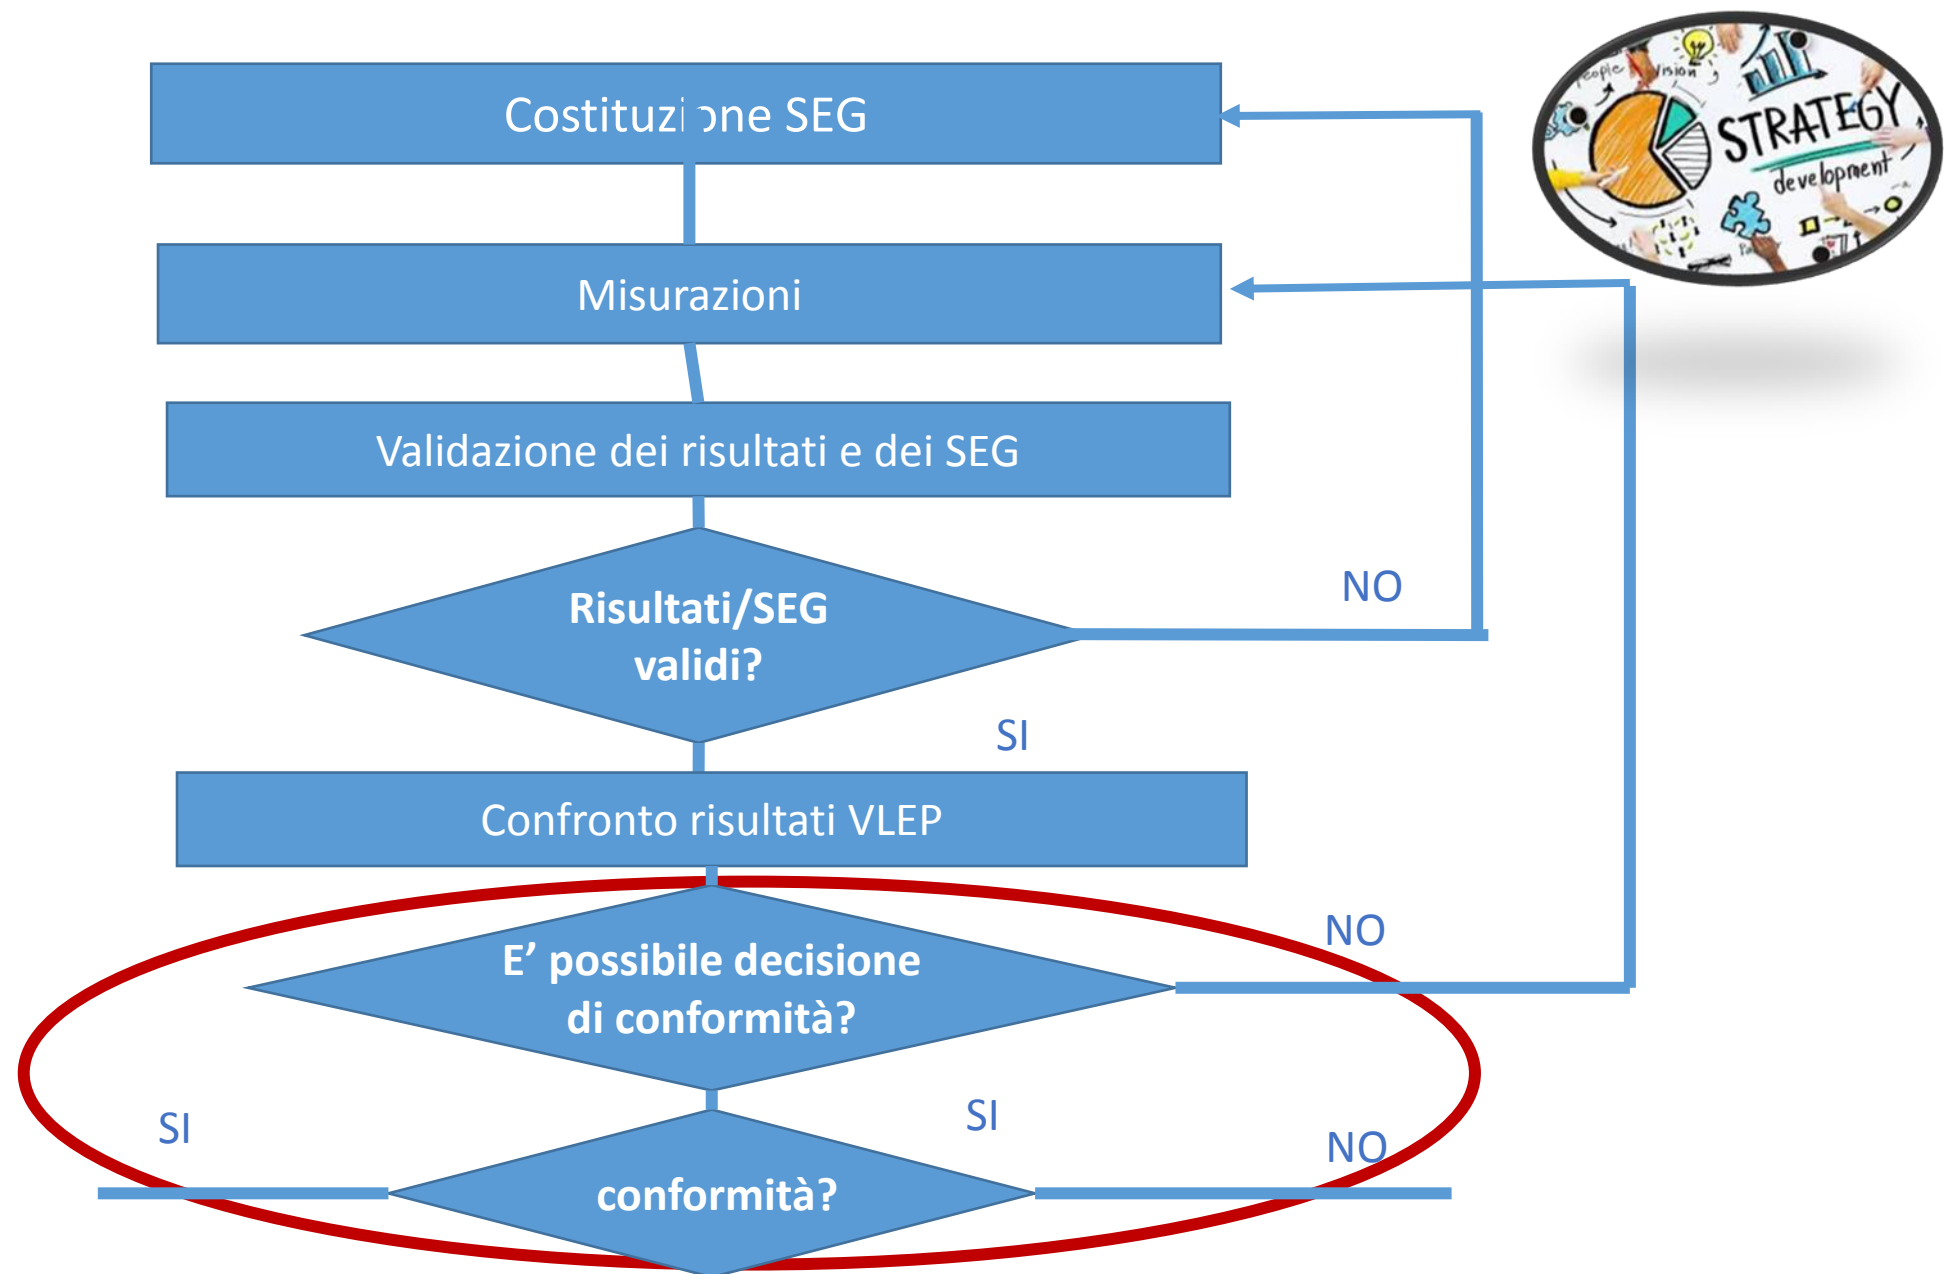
Costituzione SEG

Misurazioni

Validazione dei risultati e dei SEG

Risultati/SEG validi?

NO

SI

Confronto risultati VLEP

E’ possibile decisione di conformità?

NO

SI

SI

conformità?

NO

People Vision STRATEGY development